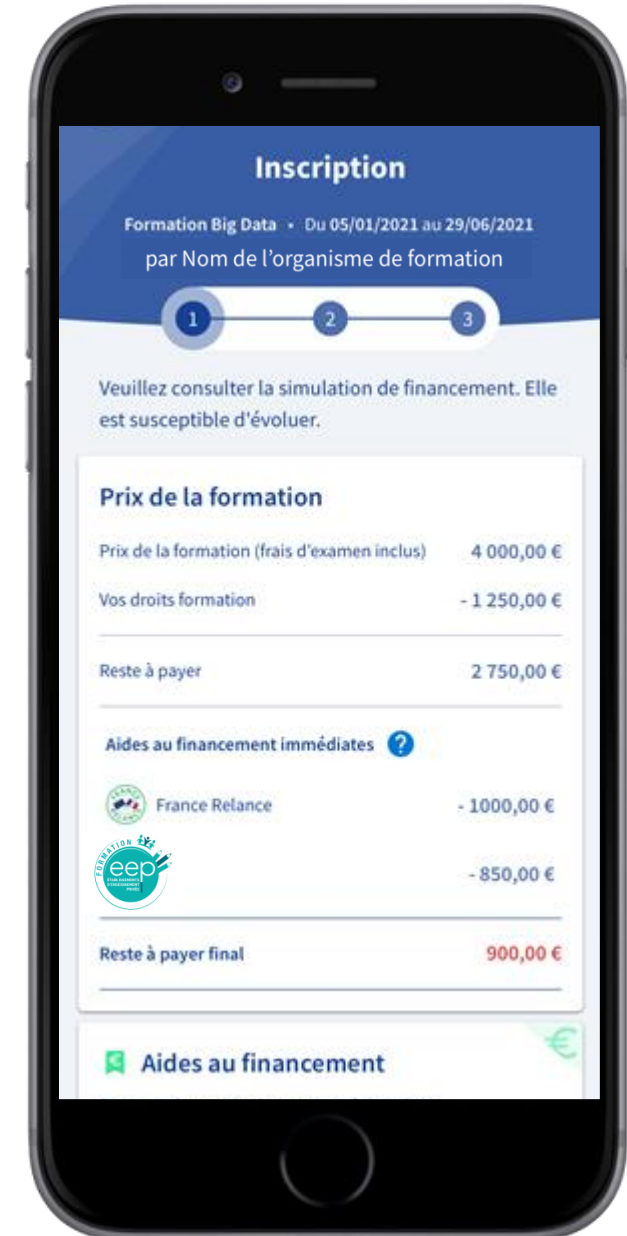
Inscription

Formation Big Data • Du 05/01/2021 au 29/06/2021

par Nom de l'organisme de formation

1 2 3

Veuillez consulter la simulation de financement. Elle est susceptible d'évoluer.

Prix de la formation

| | |
|---|---|
| Prix de la formation (frais d'examen inclus) | 4 000,00 € |
| Vos droits formation | - 1 250,00 € |
| Reste à payer | 2 750,00 € |

Aides au financement immédiates ?

| | |
|---|---|
| France Relance | - 1000,00 € |
| FORMATION eep ÉTABLISSEMENTS D'ENSEIGNEMENT PRIVÉS | - 850,00 € |
| Reste à payer final | 900,00 € |

Aides au financement